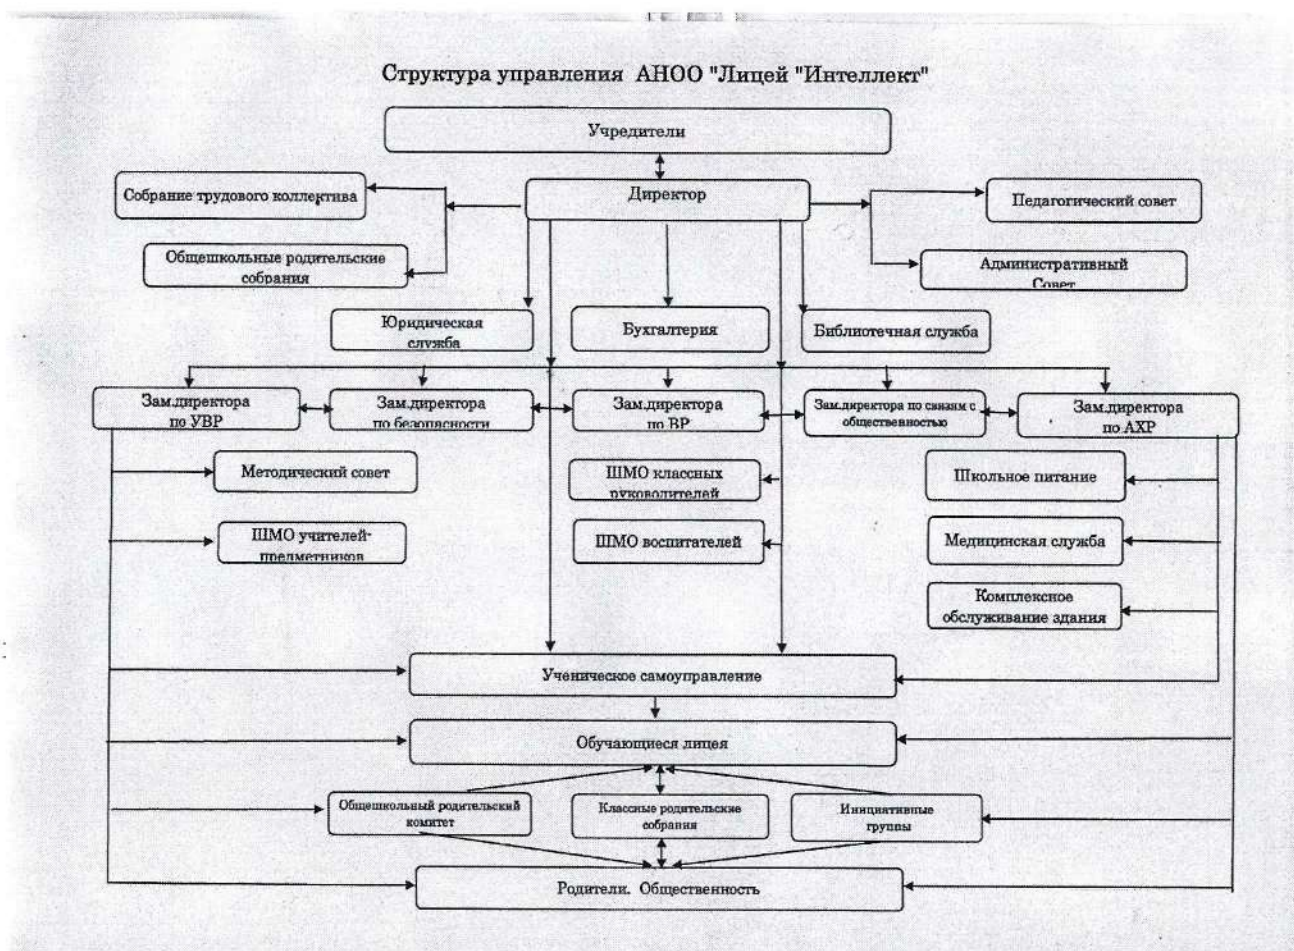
Структура управления АНОО "Лицей "Интеллект"

Учредители

Директор

Собрание трудового коллектива

Общешкольные родительские собрания

Педагогический совет

Административный Совет

Юридическая служба

Бухгалтерия

Библиотечная служба

Зам.директора по УВР

Зам.директора по безопасности

Зам.директора по ВР

Зам.директора по связям с общественностью

Зам.директора по АХР

Методический совет

ШМО учителей-предметников

ШМО классных руководителей

ШМО воспитателей

Школьное питание

Медицинская служба

Комплексное обслуживание здания

Ученическое самоуправление

Обучающиеся лицея

Общешкольный родительский комитет

Классные родительские собрания

Инициативные группы

Родители. Общественность